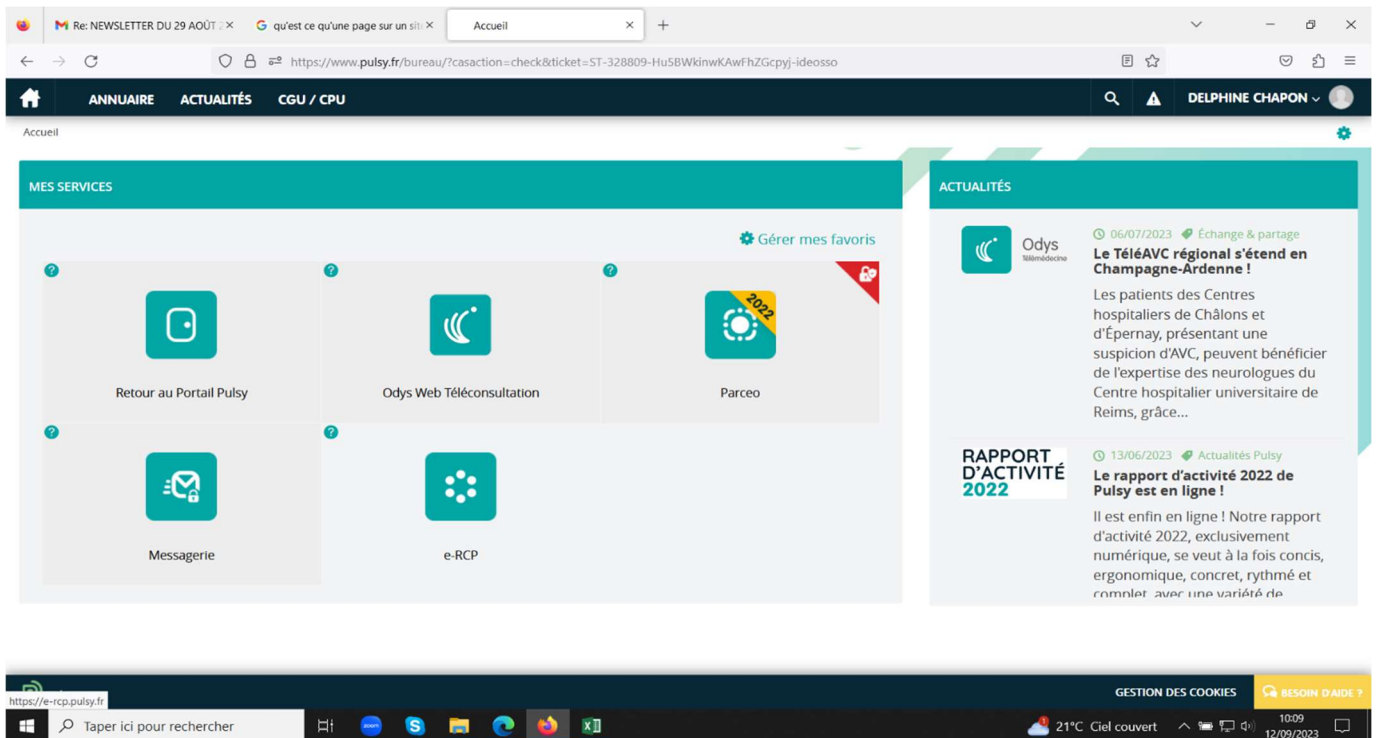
Re: NEWSLETTER DU 29 AOÛT 2
qu'est ce qu'une page sur un sit
Accueil

https://www.pulsy.fr/bureau/?casaction=check&ticket=ST-328809-Hu5BWkinwKAwFhZGcpyj-ideosso

ANNUAIRE ACTUALITÉS CGU / CPU

DELPHINE CHAPON

Accueil

MES SERVICES

Gérer mes favoris

Retour au Portail Pulsy

Odys Web Téléconsultation

2022

Parceo

Messagerie

e-RCP

ACTUALITÉS

Odys Télémédecine

06/07/2023 Échange & partage

Le TéléAVC régional s'étend en Champagne-Ardenne !

Les patients des Centres hospitaliers de Châlons et d'Épernay, présentant une suspicion d'AVC, peuvent bénéficier de l'expertise des neurologues du Centre hospitalier universitaire de Reims, grâce...

RAPPORT D'ACTIVITÉ 2022

13/06/2023 Actualités Pulsy

Le rapport d'activité 2022 de Pulsy est en ligne !

Il est enfin en ligne ! Notre rapport d'activité 2022, exclusivement numérique, se veut à la fois concis, ergonomique, concret, rythmé et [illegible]

https://e-rcp.pulsy.fr

GESTION DES COOKIES

BESOIN D'AIDE ?

Taper ici pour rechercher

21°C Ciel couvert

10:09
12/09/2023